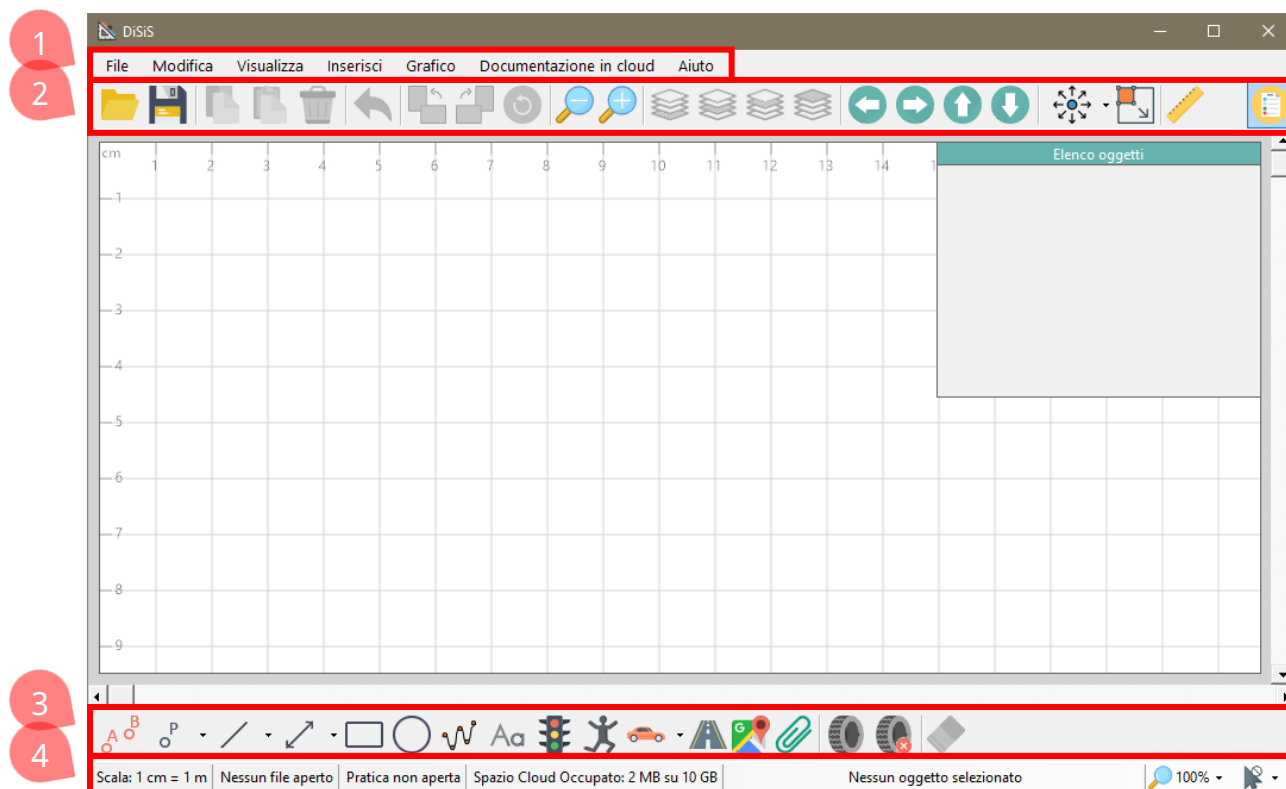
DiSiS

1

File Modifica Visualizza Inserisci Grafico Documentazione in cloud Aiuto

2

cm 1 2 3 4 5 6 7 8 9 10 11 12 13 14 1

1
2
3
4
5
6
7
8
9

Elenco oggetti

3

A B P Aa

4

Scala: 1 cm = 1 m | Nessun file aperto | Pratica non aperta | Spazio Cloud Occupato: 2 MB su 10 GB | Nessun oggetto selezionato | 100%